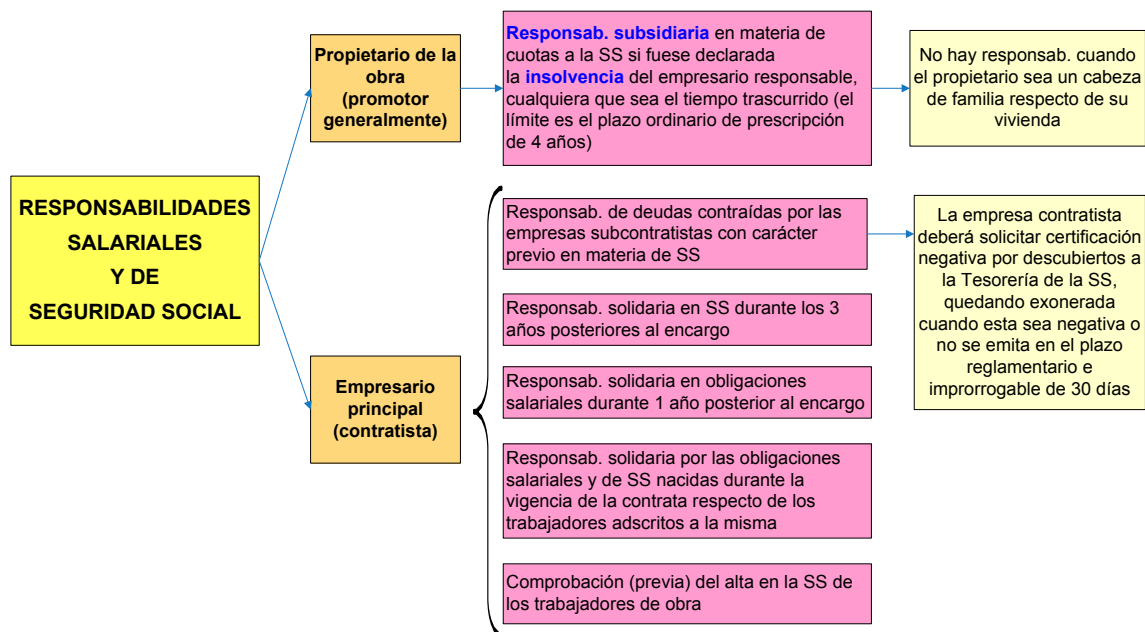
RESPONSABILIDADES SALARIALES Y DE SEGURIDAD SOCIAL

Propietario de la obra (promotor generalmente)

Responsab. subsidiaria en materia de cuotas a la SS si fuese declarada la insolvencia del empresario responsable, cualquiera que sea el tiempo trascurrido (el límite es el plazo ordinario de prescripción de 4 años)

No hay responsab. cuando el propietario sea un cabeza de familia respecto de su vivienda

Empresario principal (contratista)

Responsab. de deudas contraídas por las empresas subcontratistas con carácter previo en materia de SS

La empresa contratista deberá solicitar certificación negativa por descubiertos a la Tesorería de la SS, quedando exonerada cuando esta sea negativa o no se emita en el plazo reglamentario e improrrogable de 30 días

Responsab. solidaria en SS durante los 3 años posteriores al encargo

Responsab. solidaria en obligaciones salariales durante 1 año posterior al encargo

Responsab. solidaria por las obligaciones salariales y de SS nacidas durante la vigencia de la contrata respecto de los trabajadores adscritos a la misma

Comprobación (previa) del alta en la SS de los trabajadores de obra